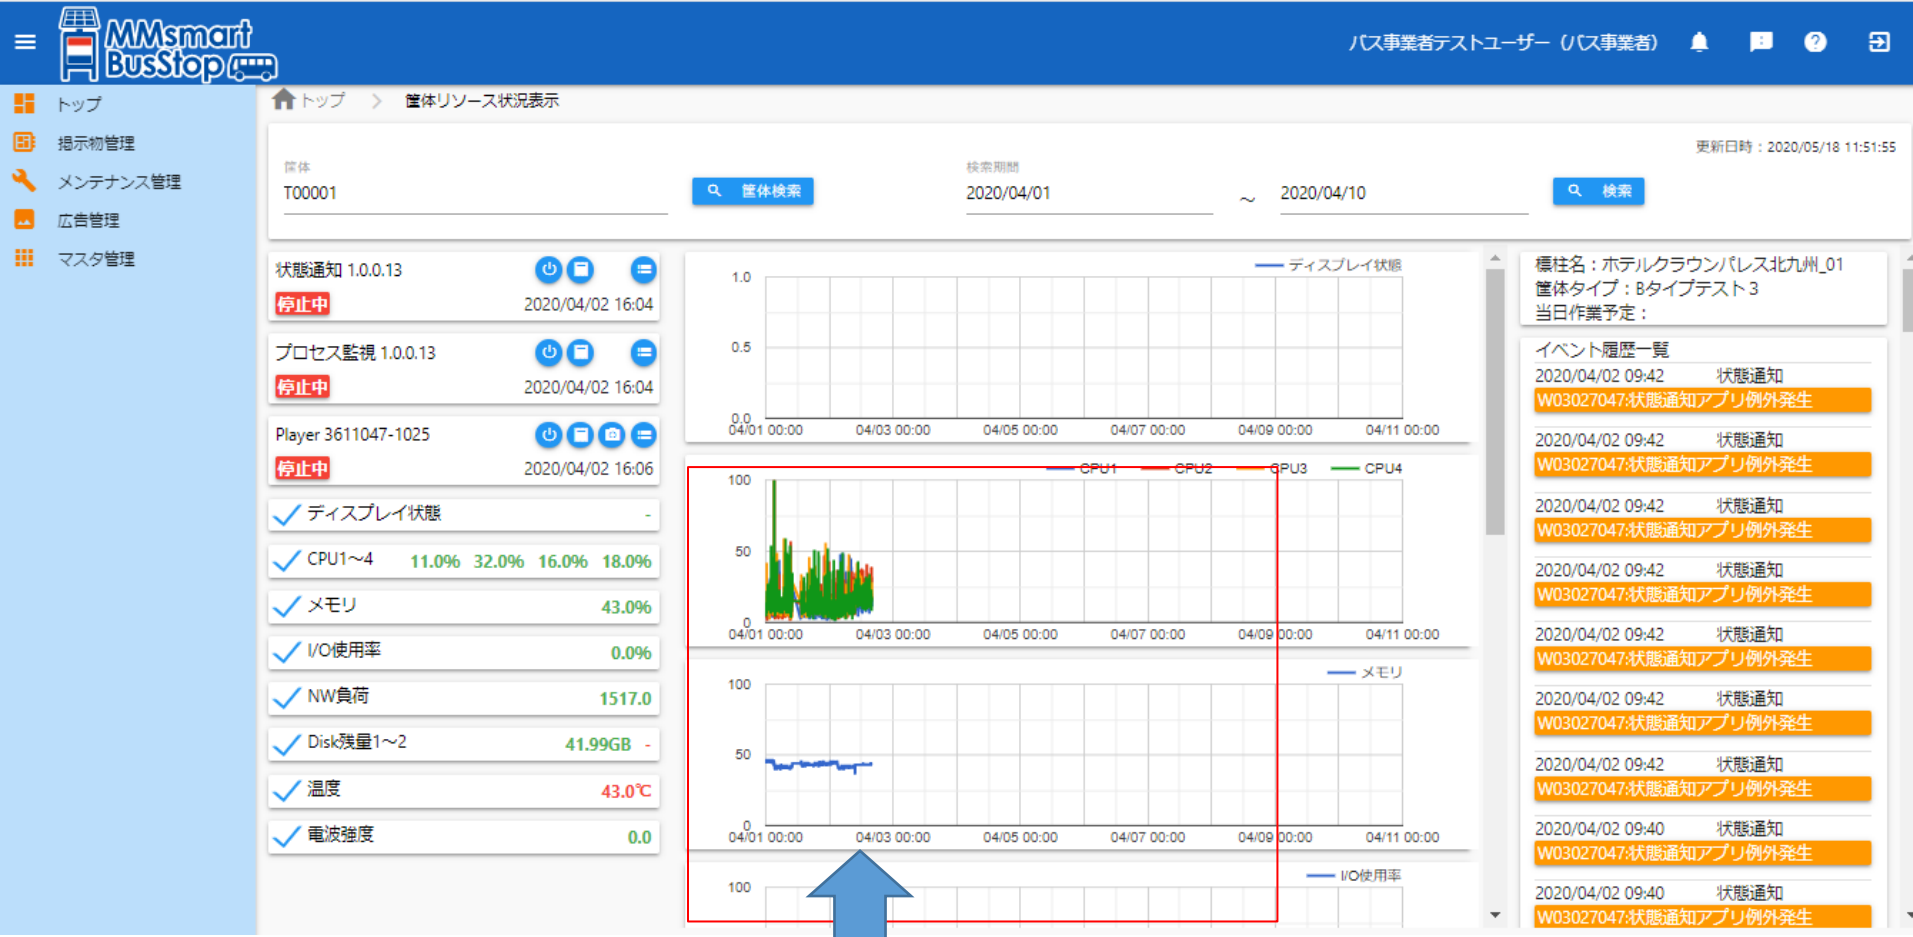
MMsmart BusStop

バス事業者テストユーザー (バス事業者)

トップ
掲示物管理
メンテナンス管理
広告管理
マスタ管理

トップ > 筐体リソース状況表示

更新日時：2020/05/18 11:51:55

筐体
T00001
筐体検索

検索期間
2020/04/01 ～ 2020/04/10
検索

状態通知 1.0.0.13
停止中
2020/04/02 16:04

プロセス監視 1.0.0.13
停止中
2020/04/02 16:04

Player 3611047-1025
停止中
2020/04/02 16:06

ディスプレイ状態 -
CPU1～4 11.0% 32.0% 16.0% 18.0%
メモリ 43.0%
I/O使用率 0.0%
NW負荷 1517.0
Disk残量1～2 41.99GB -
温度 43.0℃
電波強度 0.0

ディスプレイ状態
1.0
0.5
0.0
04/01 00:00 04/03 00:00 04/05 00:00 04/07 00:00 04/09 00:00 04/11 00:00

CPU1 CPU2 CPU3 CPU4
100
50
0
04/01 00:00 04/03 00:00 04/05 00:00 04/07 00:00 04/09 00:00 04/11 00:00

メモリ
100
50
0
04/01 00:00 04/03 00:00 04/05 00:00 04/07 00:00 04/09 00:00 04/11 00:00

I/O使用率
100

標柱名：ホテルクラウンパレス北九州_01
筐体タイプ：Bタイプテスト３
当日作業予定：

イベント履歴一覧
2020/04/02 09:42 状態通知
W03027047:状態通知アプリ例外発生
2020/04/02 09:42 状態通知
W03027047:状態通知アプリ例外発生
2020/04/02 09:42 状態通知
W03027047:状態通知アプリ例外発生
2020/04/02 09:42 状態通知
W03027047:状態通知アプリ例外発生
2020/04/02 09:42 状態通知
W03027047:状態通知アプリ例外発生
2020/04/02 09:42 状態通知
W03027047:状態通知アプリ例外発生
2020/04/02 09:42 状態通知
W03027047:状態通知アプリ例外発生
2020/04/02 09:40 状態通知
W03027047:状態通知アプリ例外発生
2020/04/02 09:40 状態通知
W03027047:状態通知アプリ例外発生